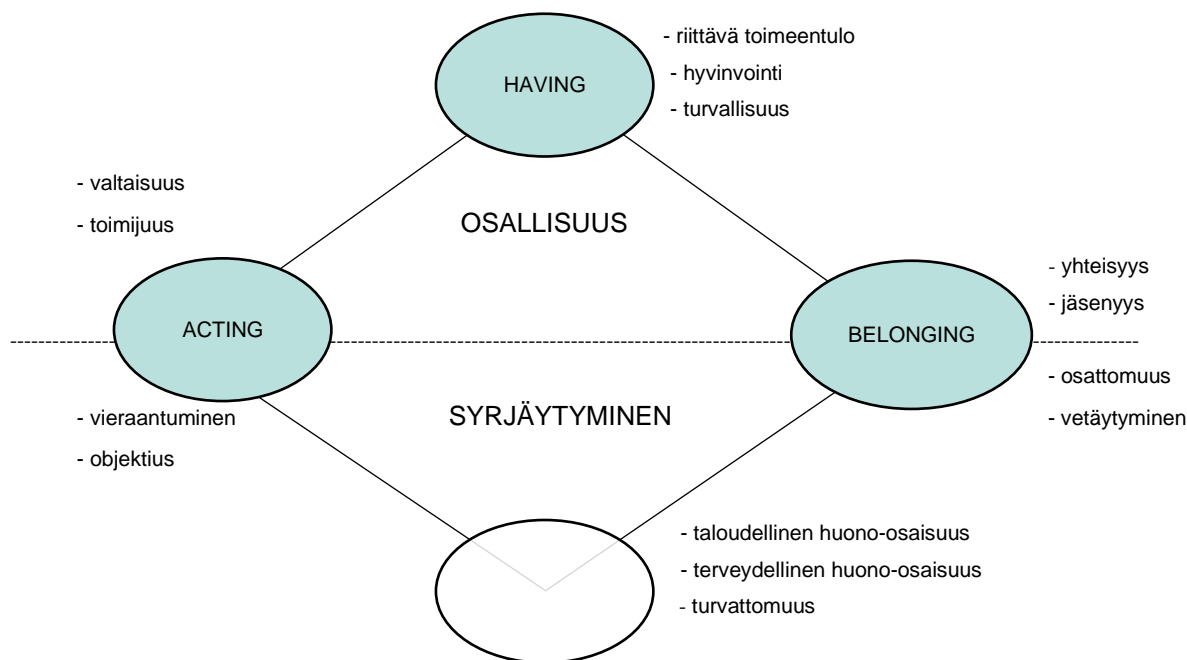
HAVING

- riittävä toimeentulo
- hyvinvointi
- turvallisuus

- valtaisuus
- toimijuus

OSALLISUUS

- yhteisyys
- jäsenyys

ACTING

BELONGING

- osattomuus
- vetäytyminen

- vieraantuminen
- objektius

SYRJÄYTYMINEN

- taloudellinen huono-osaisuus
- terveydellinen huono-osaisuus
- turvattomuus